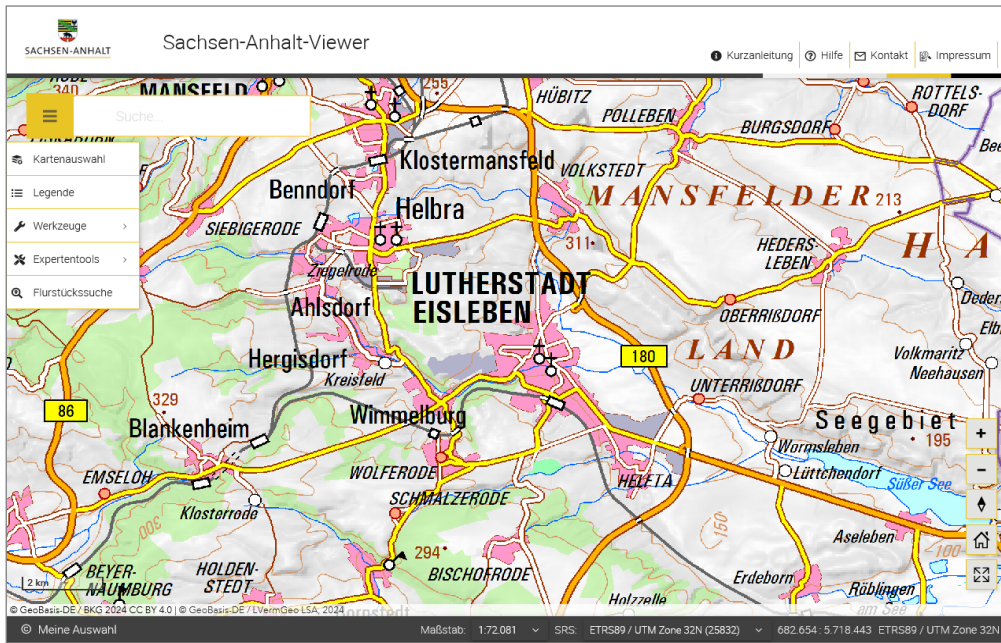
SACHSEN-ANHALT

Sachsen-Anhalt-Viewer

Kurzanleitung | Hilfe | Kontakt | Impressum

Suche...

Kartenauswahl
Legende
Werkzeuge
Expertentools
Flurstückssuche

MANSFELD
HÜBITZ
RÖTTELSDORF
POLLEBEN
BURGSDORF
Klostermansfeld
VOLKSTEDT
Benndorf
Helbra
MANSFELDER
213
SIEBIGERODE
311
HEDERSLEBEN
HA
Ziegelrode
LUTHERSTADT
EISLEBEN
Ahlsdorf
OBERRIßDORF
Hergisdorf
180
LAND
Volkmaritz
Neehausen
Kreisfeld
329
UNTERRIßDORF
86
Wimmelburg
Seegebiet
Blankenheim
195
Wormsleben
EMSELOH
WOLFERODE
Lüttchendorf
Süßer See
SCHMALZERODE
HELFTA
Klosterrode
294
Aseleben
BEYER-NAUMBURG
HOLDENSTEDT
BISCHOFRODE
Erdeborn
Röblingen
2 km

© GeoBasis-DE / BKG 2024 CC BY 4.0 | © GeoBasis-DE / LVermGeo LSA, 2024

Meine Auswahl
Maßstab: 1:72.081
SRS: ETRS89 / UTM Zone 32N (25832)
682.654 : 5.718.443 ETRS89 / UTM Zone 32N